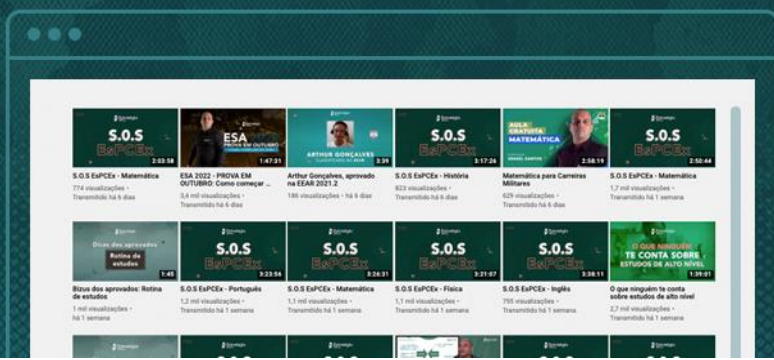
S.O.S EsPCEx
2:03:58
S.O.S EsPCEx - Matemática
774 visualizações • Transmitido há 6 dias

ESA
1:47:31
ESA 2022 - PROVA EM OUTUBRO: Como começar ...
3,4 mil visualizações • Transmitido há 6 dias

ARTHUR GONÇALVES
3:39
Arthur Gonçalves, aprovado na EEAR 2021.2
186 visualizações • há 6 dias

S.O.S
3:17:26
S.O.S EsPCEx - História
823 visualizações • Transmitido há 6 dias

AULA GRATUITA MATEMÁTICA
2:58:19
Matemática para Carreiras Militares
629 visualizações • Transmitido há 6 dias

S.O.S EsPCEx
2:50:44
S.O.S EsPCEx - Matemática
1,7 mil visualizações • Transmitido há 1 semana

Dicas dos aprovados
Rotina de estudos
1:45
Bizus dos aprovados: Rotina de estudos
1 mil visualizações • há 1 semana

S.O.S EsPCEx
3:23:56
S.O.S EsPCEx - Português
1,2 mil visualizações • Transmitido há 1 semana

S.O.S EsPCEx
3:26:31
S.O.S EsPCEx - Matemática
1,1 mil visualizações • Transmitido há 1 semana

S.O.S EsPCEx
3:21:07
S.O.S EsPCEx - Física
1,1 mil visualizações • Transmitido há 1 semana

S.O.S EsPCEx
3:38:11
S.O.S EsPCEx - Inglês
795 visualizações • Transmitido há 1 semana

O QUE NINGUÉM TE CONTA SOBRE ESTUDOS DE ALTO NÍVEL
1:39:01
O que ninguém te conta sobre estudos de alto nível
2,7 mil visualizações • Transmitido há 1 semana